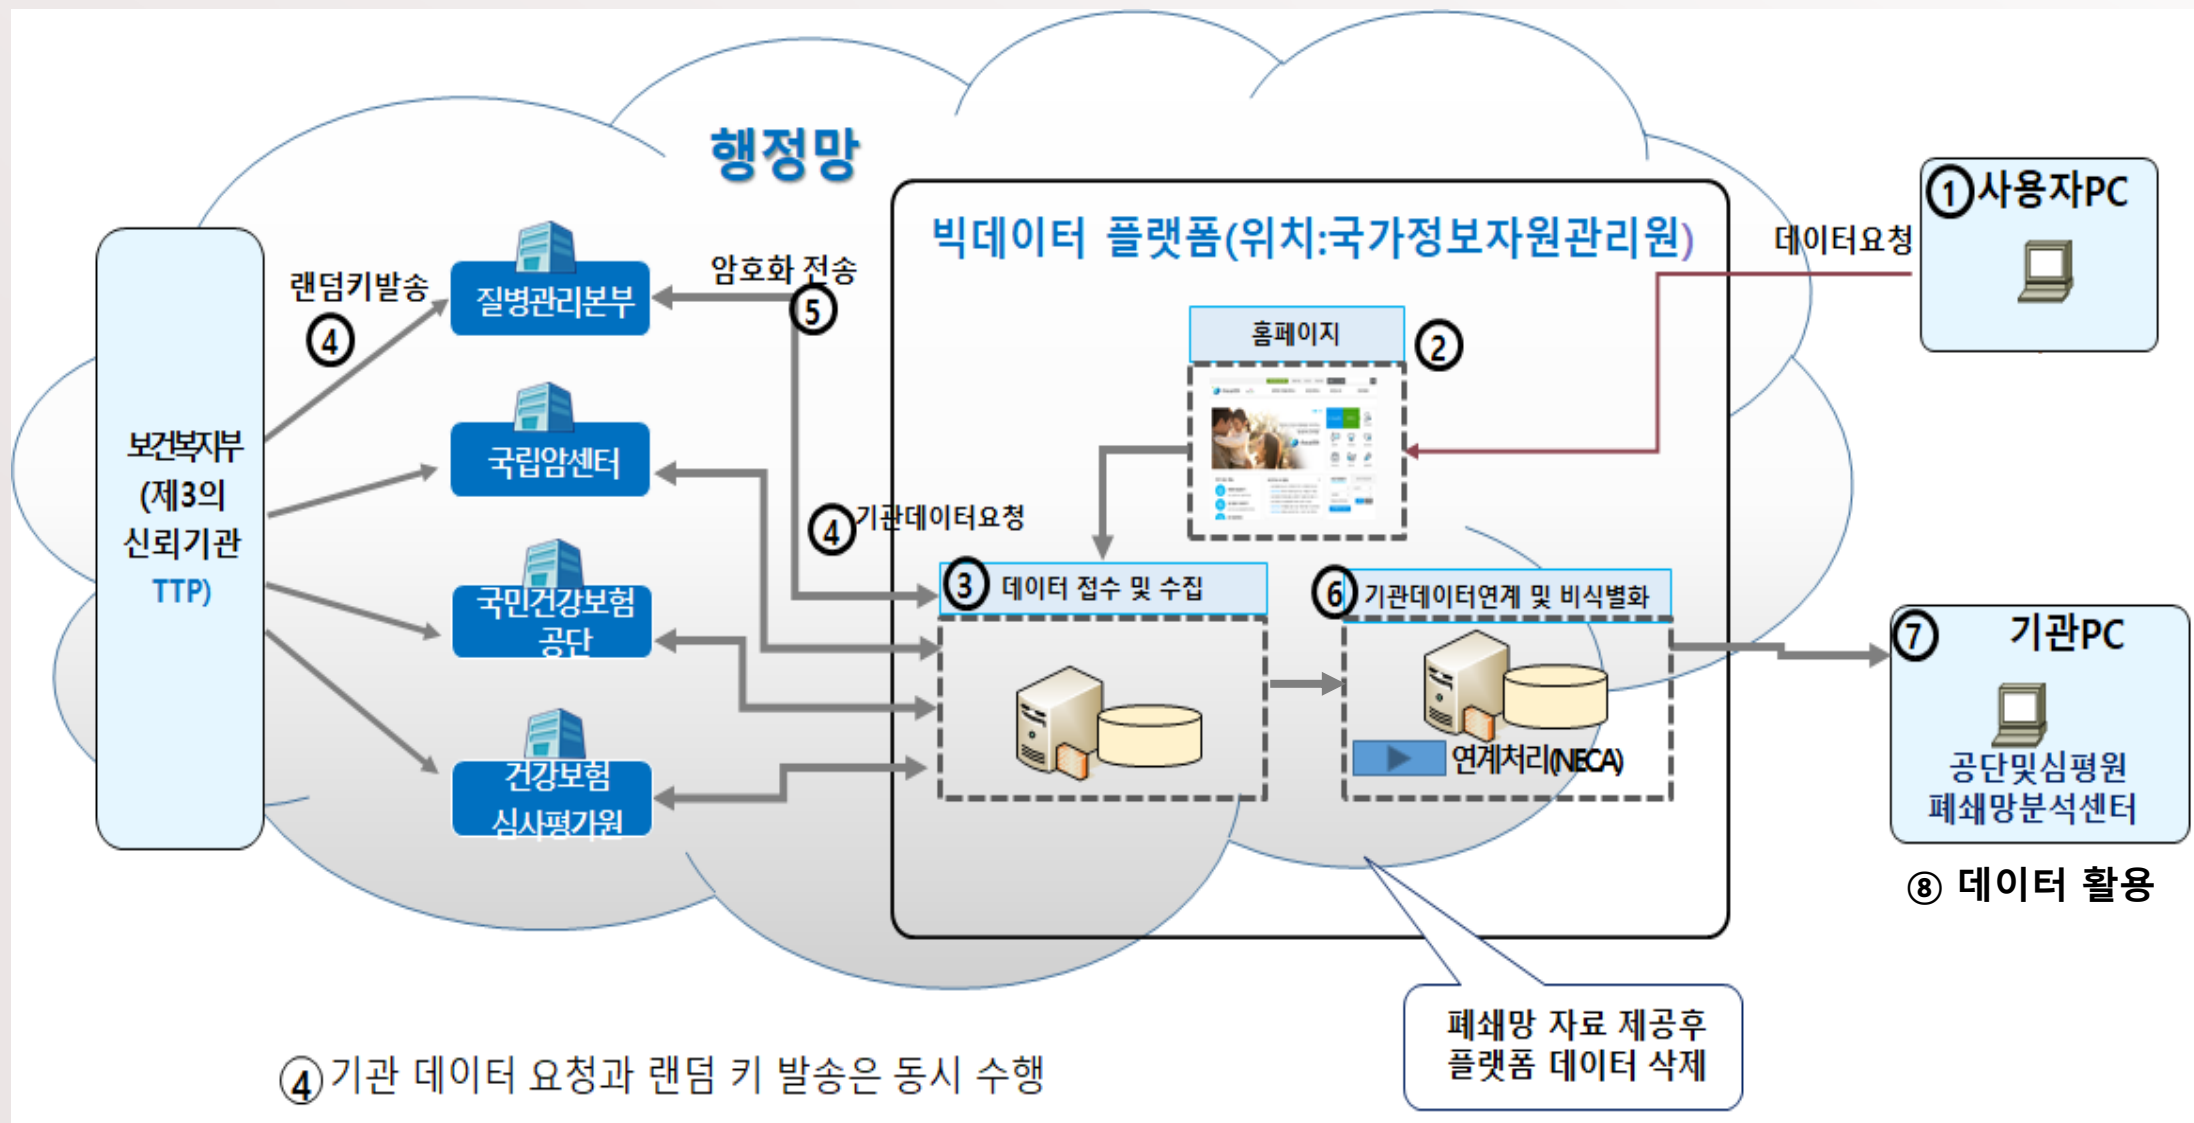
행정망

빅데이터 플랫폼(위치:국가정보자원관리원)

①사용자PC

데이터요청

보건복지부 (제3의 신뢰기관 TTP)

랜덤키발송

④

질병관리본부

국립암센터

국민건강보험 공단

건강보험 심사평가원

암호화 전송

⑤

④기관데이터요청

홈페이지

②

③ 데이터 접수 및 수집

⑥ 기관데이터연계 및 비식별화

연계처리(NECA)

⑦ 기관PC

공단및심평원 폐쇄망분석센터

⑧ 데이터 활용

폐쇄망 자료 제공후 플랫폼 데이터 삭제

④기관 데이터 요청과 랜덤 키 발송은 동시 수행